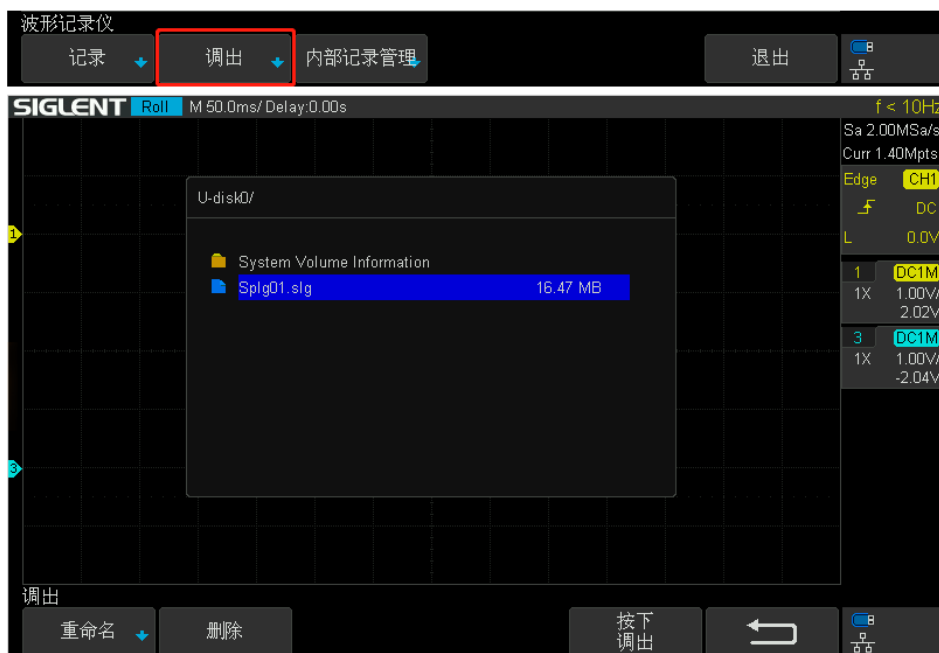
波形记录仪

记录

调出

内部记录管理

退出

SIGLENT Roll M 50.0ms/ Delay:0.00s

f < 10Hz

Sa 2.00MSa/s

Curr 1.40Mpts

Edge CH1

DC

L 0.0V

1 DC1M

1X 1.00V/

2.02V

3 DC1M

1X 1.00V/

-2.04V

U-disk0/

System Volume Information

Splg01.slg 16.47 MB

调出

重命名

删除

按下
调出